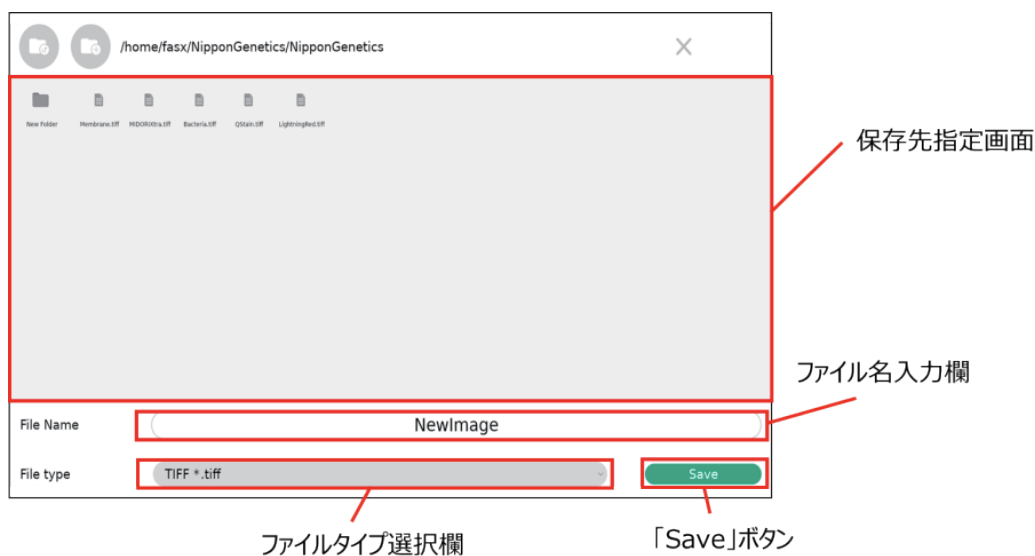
/home/fasx/NipponGenetics/NipponGenetics

×

New Folder Membrane.tiff MIDORIXtra.tiff Bacteria.tiff QStain.tiff LightningRed.tiff

保存先指定画面

ファイル名入力欄

File Name NewImage

File type TIFF *.tiff Save

ファイルタイプ選択欄

「Save」ボタン